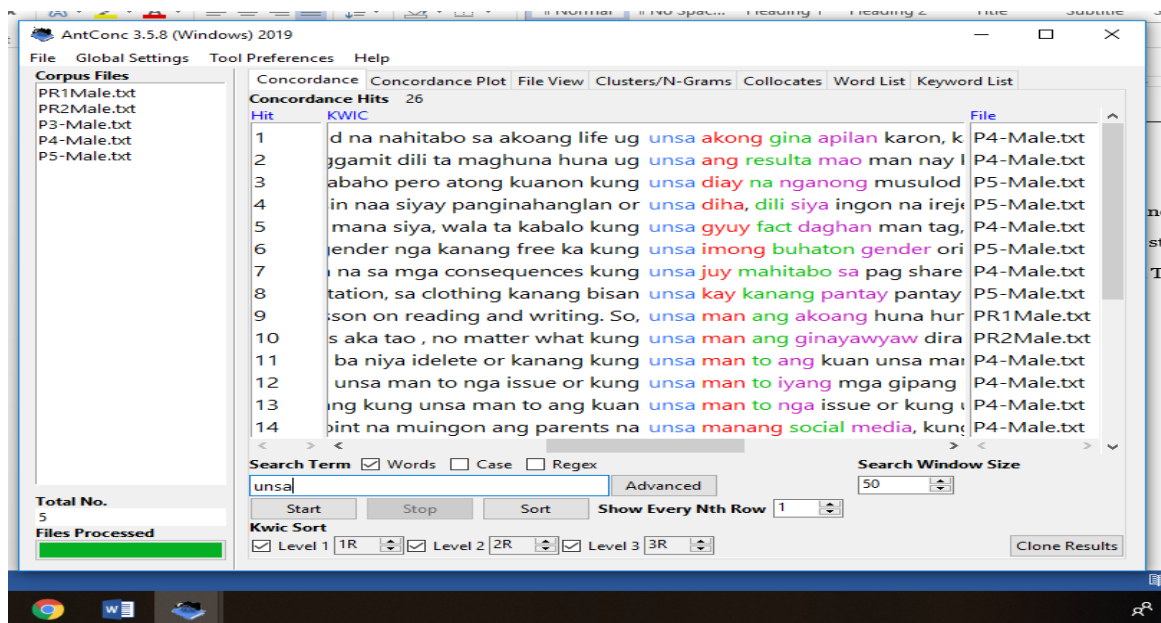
AntConc 3.5.8 (Windows) 2019

File Global Settings Tool Preferences Help

Corpus Files
PR1Male.txt
PR2Male.txt
P3-Male.txt
P4-Male.txt
P5-Male.txt

Concordance | Concordance Plot | File View | Clusters/N-Grams | Collocates | Word List | Keyword List

Concordance Hits 26

| Hit | KWIC | File |
|---|---|---|
| 1 | d na nahitabo sa akoang life ug unsa akong gina apilan karon, k | P4-Male.txt |
| 2 | ggamit dili ta maghuna huna ug unsa ang resulta mao man nay l | P4-Male.txt |
| 3 | abaho pero atong kuanon kung unsa diay na nganong musulod | P5-Male.txt |
| 4 | in naa siyay panginahanglan or unsa diha, dili siya ingon na ireje | P5-Male.txt |
| 5 | mana siya, wala ta kabalo kung unsa gyuy fact daghan man tag, | P4-Male.txt |
| 6 | ender nga kanang free ka kung unsa imong buhaton gender ori | P5-Male.txt |
| 7 | na sa mga consequences kung unsa juy mahitabo sa pag share | P4-Male.txt |
| 8 | tation, sa clothing kanang bisan unsa kay kanang pantay pantay | P5-Male.txt |
| 9 | sson on reading and writing. So, unsa man ang akoang huna hur | PR1Male.txt |
| 10 | s aka tao , no matter what kung unsa man ang ginayawyaw dira | PR2Male.txt |
| 11 | ba niya idelete or kanang kung unsa man to ang kuan unsa mai | P4-Male.txt |
| 12 | unsa man to nga issue or kung unsa man to iyang mga gipang | P4-Male.txt |
| 13 | ng kung unsa man to ang kuan unsa man to nga issue or kung u | P4-Male.txt |
| 14 | oint na muingon ang parents na unsa manang social media, kun | P4-Male.txt |

Search Term ☑ Words ☐ Case ☐ Regex
unsa
Advanced
Search Window Size
50
Start Stop Sort
Show Every Nth Row 1
Kwic Sort
☑ Level 1 1R ☑ Level 2 2R ☑ Level 3 3R
Clone Results

Total No.
5
Files Processed